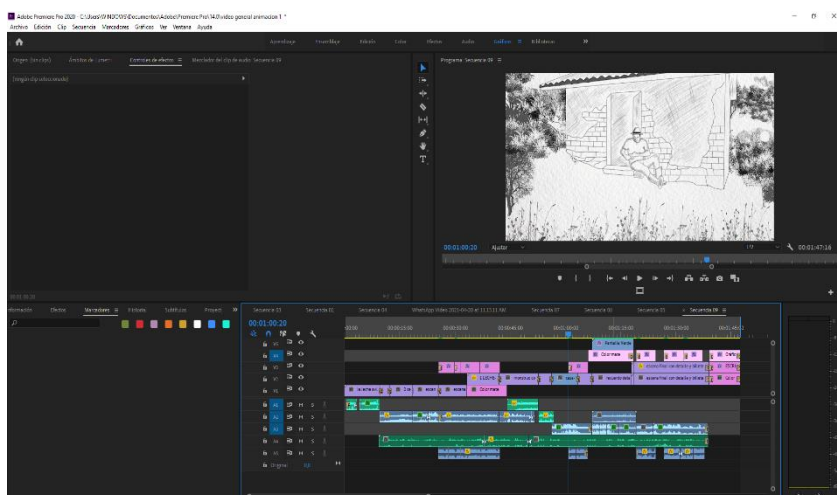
Adobe Premiere Pro 2020 - C:\Users\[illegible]\Documents\Adobe\Premiere Pro\14.0\video general animacion 1 *
Archivo Edición Clip Secuencia Marcadores Gráficos Ver Ventana Ayuda

Aprendizaje Ensamblaje Edición Color Efectos Audio Gráficos Bibliotecas »

Origen: (sin clips) Ámbitos de Lumetri Controles de efectos ≡ Mezclador de clip de audio: Secuencia 09

(ningún clip seleccionado)

00:00:00:00

Programa: Secuencia 09 ≡

00:01:00:20 Ajustar 1/2 00:01:47:16

formación Efectos Marcadores ≡ Historia Subtítulos Proyecto »

Secuencia 03 Secuencia 02 Secuencia 04 WhatsApp Video 2021-04-20 at 11.17.11 PM Secuencia 07 Secuencia 06 Secuencia 05 × Secuencia 09 ≡

00:01:00:20

:00:00 00:00:15:00 00:00:30:00 00:00:45:00 00:01:00:00 00:01:15:00 00:01:30:00 00:01:45:00

V6 V5 V4 V3 V2 V1 A1 A2 A3 A4 A5

Original 0,0

Rafaela frente
Color mate
aconochan con detalle y diferente
aconochan con detalle y diferente
Color mate
recuerdo vela
vaso
Color mate